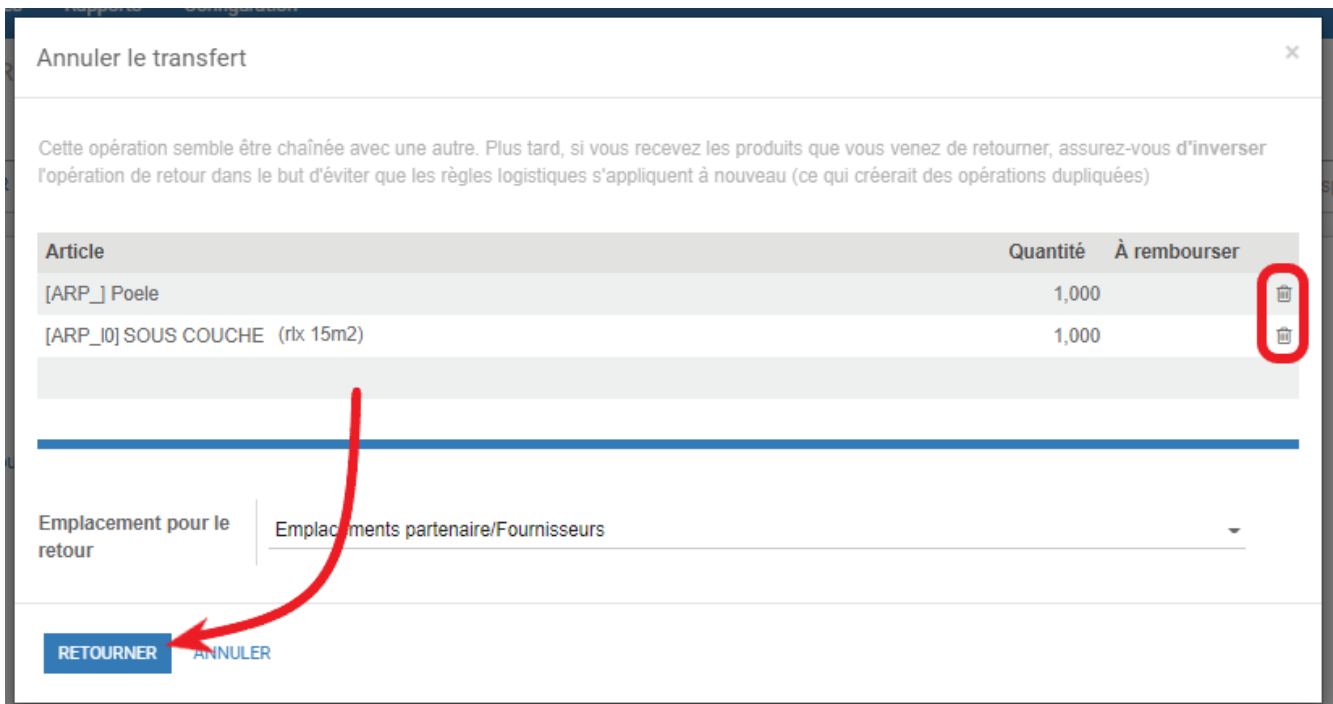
Annuler le transfert

×

Cette opération semble être chaînée avec une autre. Plus tard, si vous recevez les produits que vous venez de retourner, assurez-vous **d'inverser** l'opération de retour dans le but d'éviter que les règles logistiques s'appliquent à nouveau (ce qui créerait des opérations dupliquées)

| Article | Quantité | À rembourser |
|---|---|---|
| [ARP_] Poele | 1,000 | |
| [ARP_I0] SOUS COUCHE (rlx 15m2) | 1,000 | |

Emplacement pour le retour

Emplacements partenaire/Fournisseurs

RETOURNER ANNULER